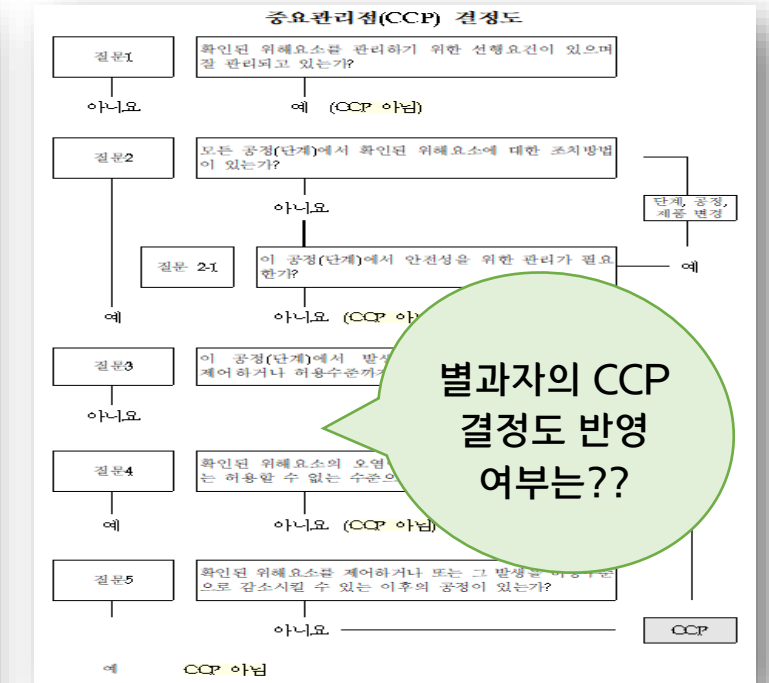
중요관리점(CCP) 결정도

질문1

확인된 위해요소를 관리하기 위한 선행요건이 있으며 잘 관리되고 있는가?

아니요

예 (CCP 아님)

질문2

모든 공정(단계)에서 확인된 위해요소에 대한 조치방법이 있는가?

단계, 공정, 제품 변경

아니요

질문 2-1

이 공정(단계)에서 안전성을 위한 관리가 필요한가?

예

예

아니요 (CCP 아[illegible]

질문3

이 공정(단계)에서 발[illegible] 제어하거나 허용수준까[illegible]

아니요

질문4

확인된 위해요소의 오염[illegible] 는 허용할 수 없는 수준으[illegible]

예

아니요 (CCP 아님)

질문5

확인된 위해요소를 제어하거나 또는 그 발생을 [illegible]으로 감소시킬 수 있는 이후의 공정이 있는가?

아니요

CCP

예 CCP 아님

별과자의 CCP 결정도 반영 여부는??